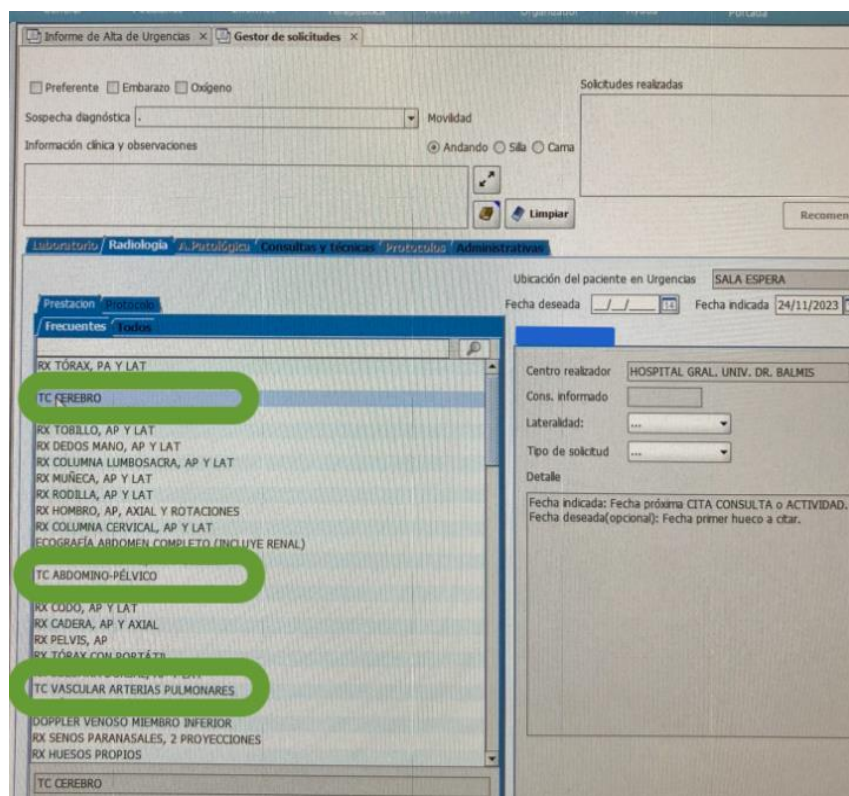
Informe de Alta de Urgencias × Gestor de solicitudes ×

Preferente Embarazo Oxígeno

Solicitudes realizadas

Sospecha diagnóstica .

Movilidad

Información clínica y observaciones

Andando Silla Cama

Limpiar

Recomen

Laboratorio Radiología A.Patológica Consultas y técnicas Protocolos Administrativas

Ubicación del paciente en Urgencias SALA ESPERA

Prestacion Protocolo

Fecha deseada __/__/____ Fecha indicada 24/11/2023

Frecuentes Todos

RX TÓRAX, PA Y LAT
TC CEREBRO
RX TOBILLO, AP Y LAT
RX DEDOS MANO, AP Y LAT
RX COLUMNA LUMBOSACRA, AP Y LAT
RX MUÑECA, AP Y LAT
RX RODILLA, AP Y LAT
RX HOMBRO, AP, AXIAL Y ROTACIONES
RX COLUMNA CERVICAL, AP Y LAT
ECOGRAFÍA ABDOMEN COMPLETO (INCLUYE RENAL)
TC ABDOMINO-PÉLVICO
RX CODO, AP Y LAT
RX CADERA, AP Y AXIAL
RX PELVIS, AP
RX TÓRAX CON PORTÁTIL
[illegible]
TC VASCULAR ARTERIAS PULMONARES
DOPPLER VENOSO MIEMBRO INFERIOR
RX SENOS PARANASALES, 2 PROYECCIONES
RX HUESOS PROPIOS

TC CEREBRO

Centro realizador HOSPITAL GRAL. UNIV. DR. BALMIS
Cons. informado
Lateralidad: ...
Tipo de solicitud ...
Detalle

Fecha indicada: Fecha próxima CITA CONSULTA o ACTIVIDAD.
Fecha deseada(opcional): Fecha primer hueco a citar.